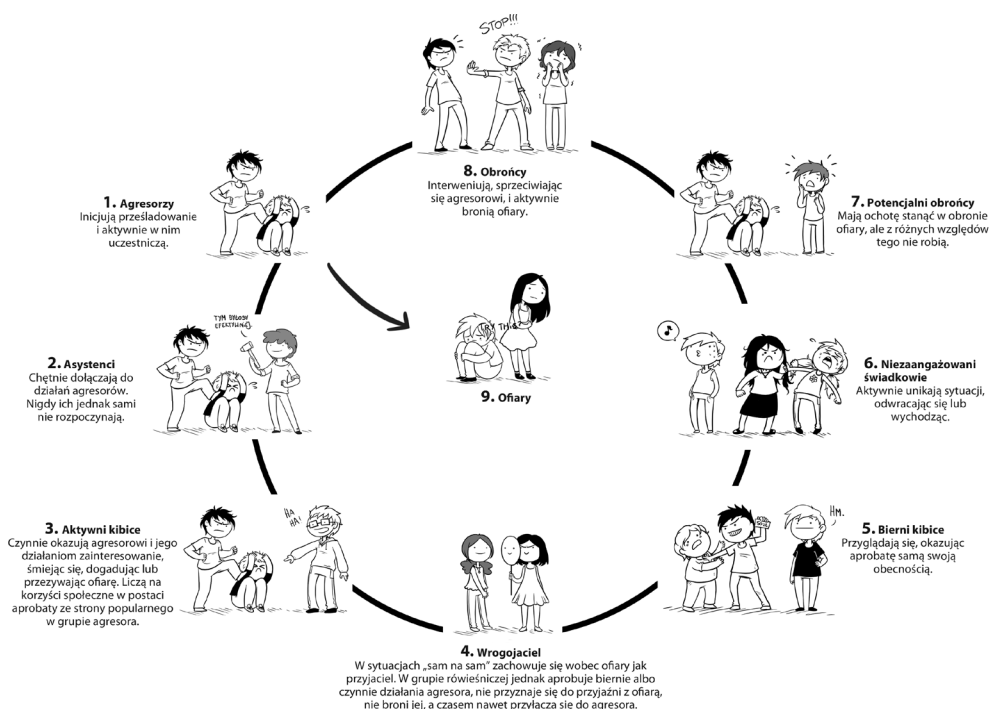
STOP!!!

8. Obrońcy
Interweniują, sprzeciwiając się agresorowi, i aktywnie bronią ofiary.

1. Agresorzy
Inicjują prześladowanie i aktywnie w nim uczestniczą.

7. Potencjalni obrońcy
Mają ochotę stanąć w obronie ofiary, ale z różnych względów tego nie robią.

TYM BYŁOBY EFEKTYWNIE

2. Asystenci
Chętnie dołączają do działań agresorów. Nigdy ich jednak sami nie rozpoczynają.

CRY THIS

9. Ofiary

6. Niezaangażowani świadkowie
Aktywnie unikają sytuacji, odwracając się lub wychodząc.

HA HA!

3. Aktywni kibice
Czynnie okazują agresorowi i jego działaniom zainteresowanie, śmiejąc się, dogadując lub przezywając ofiarę. Liczą na korzyści społeczne w postaci aprobaty ze strony popularnego w grupie agresora.

HM.

5. Bierni kibice
Przyglądają się, okazując aprobatę samą swoją obecnością.

4. Wrogojaciel
W sytuacjach „sam na sam" zachowuje się wobec ofiary jak przyjaciel. W grupie rówieśniczej jednak aprobuje biernie albo czynnie działania agresora, nie przyznaje się do przyjaźni z ofiarą, nie broni jej, a czasem nawet przyłącza się do agresora.